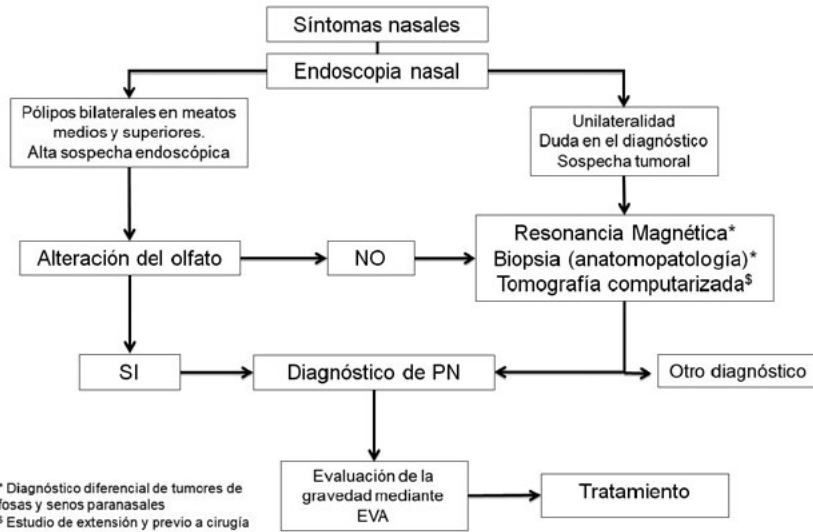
Síntomas nasales

Endoscopia nasal

Pólipos bilaterales en meatos medios y superiores. Alta sospecha endoscópica

Unilateralidad
Duda en el diagnóstico
Sospecha tumoral

Alteración del olfato

NO

Resonancia Magnética*
Biopsia (anatomopatología)*
Tomografía computarizada$^{\$}$

SI

Diagnóstico de PN

Otro diagnóstico

Evaluación de la gravedad mediante EVA

Tratamiento

* Diagnóstico diferencial de tumores de fosas y senos paranasales
$^{\$}$ Estudio de extensión y previo a cirugía